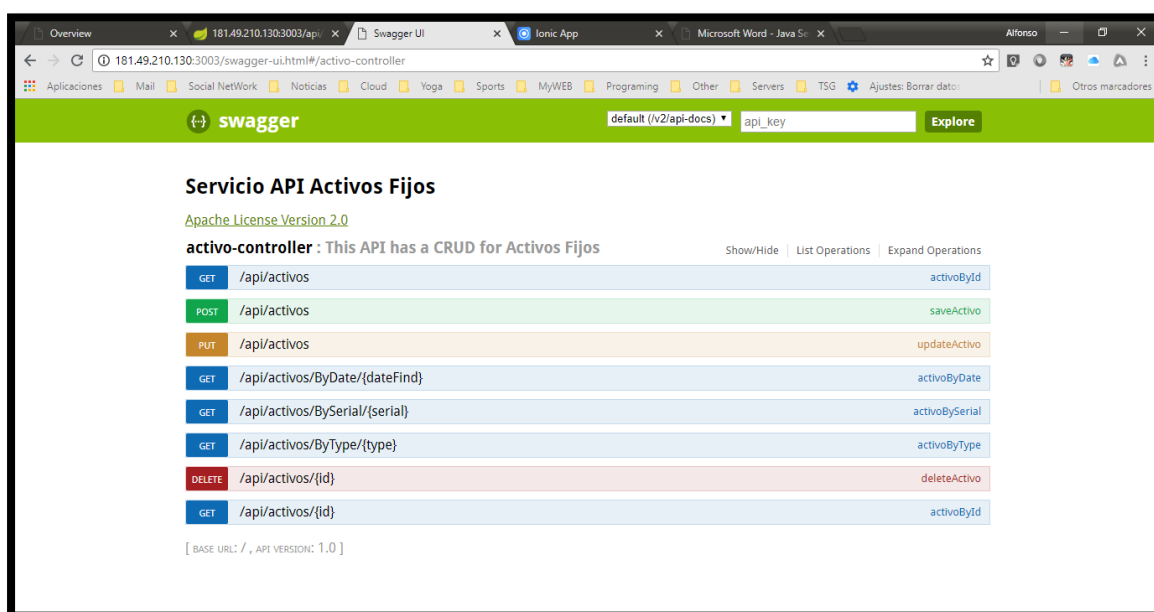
Overview × 181.49.210.130:3003/api × Swagger UI × Ionic App × Microsoft Word - Java Se ×

Alfonso

181.49.210.130:3003/swagger-ui.html#/activo-controller

Aplicaciones Mail Social NetWork Noticias Cloud Yoga Sports MyWEB Programing Other Servers TSG Ajustes: Borrar datos Otros marcadores

swagger default (/v2/api-docs) api_key Explore

Servicio API Activos Fijos

Apache License Version 2.0

activo-controller : This API has a CRUD for Activos Fijos

Show/Hide | List Operations | Expand Operations

| | | |
|---|---|---|
| GET | /api/activos | activoById |
| POST | /api/activos | saveActivo |
| PUT | /api/activos | updateActivo |
| GET | /api/activos/ByDate/{dateFind} | activoByDate |
| GET | /api/activos/BySerial/{serial} | activoBySerial |
| GET | /api/activos/ByType/{type} | activoByType |
| DELETE | /api/activos/{id} | deleteActivo |
| GET | /api/activos/{id} | activoById |

[ BASE URL: / , API VERSION: 1.0 ]